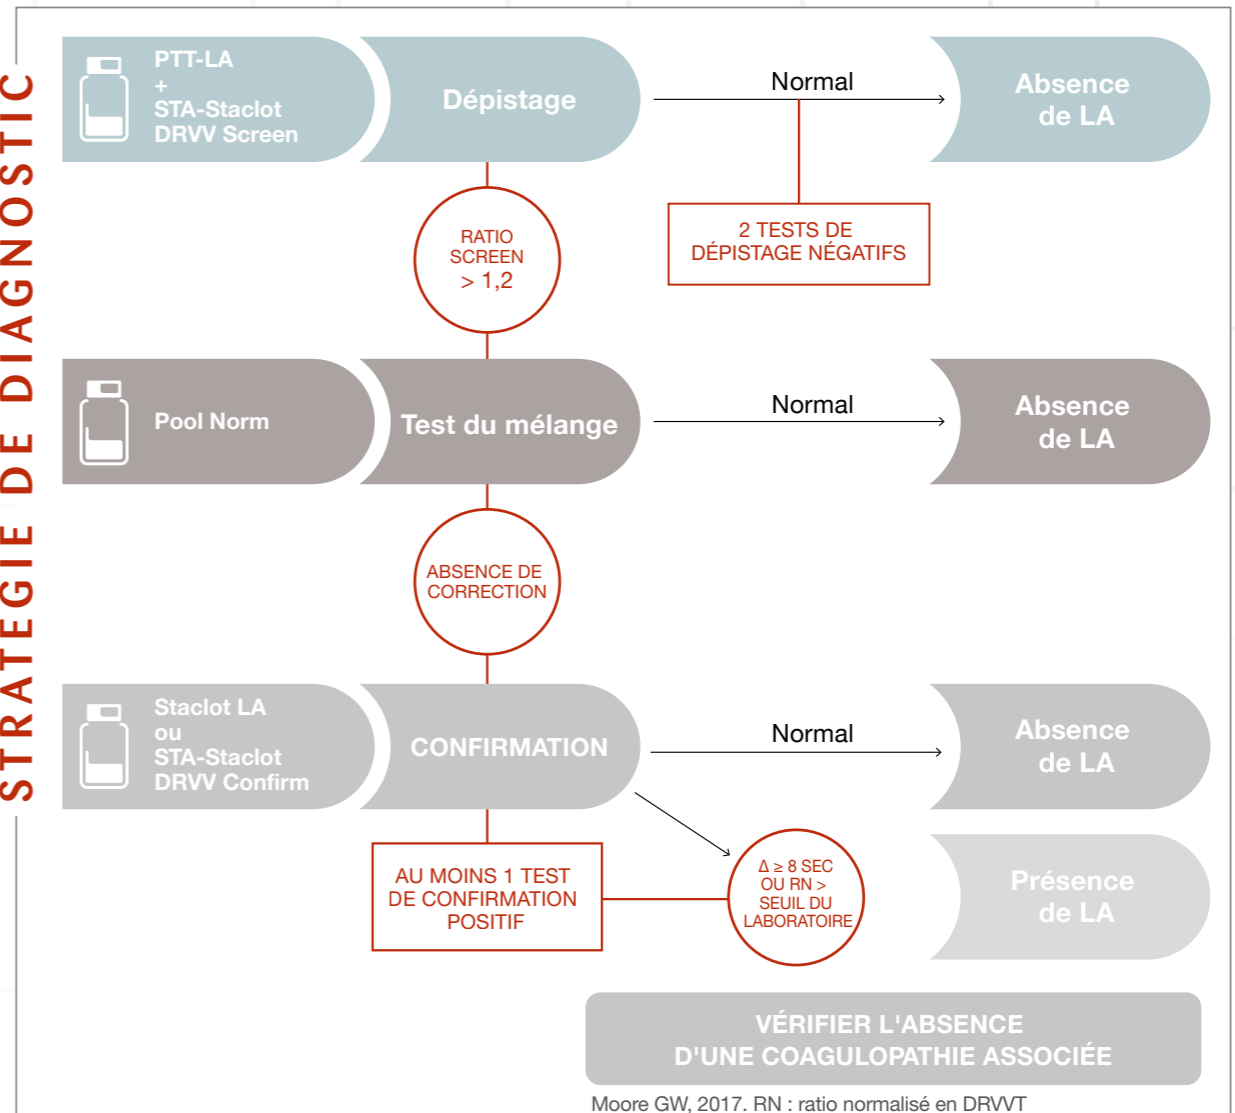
STRATEGIE DE DIAGNOSTIC

PTT-LA
+
STA-Staclot DRVV Screen

Dépistage

Normal

Absence de LA

2 TESTS DE DÉPISTAGE NÉGATIFS

RATIO SCREEN > 1,2

Pool Norm

Test du mélange

Normal

Absence de LA

ABSENCE DE CORRECTION

Staclot LA
ou
STA-Staclot DRVV Confirm

CONFIRMATION

Normal

Absence de LA

AU MOINS 1 TEST DE CONFIRMATION POSITIF

$\Delta \geq 8$ SEC OU RN > SEUIL DU LABORATOIRE

Présence de LA

VÉRIFIER L'ABSENCE D'UNE COAGULOPATHIE ASSOCIÉE

Moore GW, 2017. RN : ratio normalisé en DRVVT